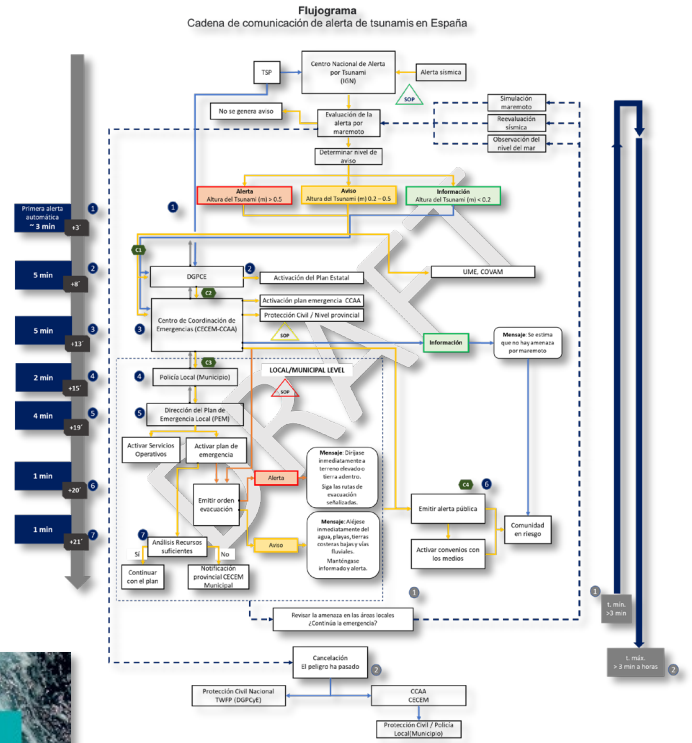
Flujograma
Cadena de comunicación de alerta de tsunamis en España

TSP

Centro Nacional de Alerta por Tsunami (IGN)

Alerta sísmica

SOP

Simulación maremoto

Reevaluación sísmica

Observación del nivel del mar

No se genera aviso

Evaluación de la alerta por maremoto

Determinar nivel de aviso

Alerta
Altura del Tsunami (m) > 0.5

Aviso
Altura del Tsunami (m) 0.2 – 0.5

Información
Altura del Tsunami (m) < 0.2

Primera alerta automática ~ 3 min
+3'
1

5 min
+8'
2

5 min
+13'
3

2 min
+15'
4

4 min
+19'
5

1 min
+20'
6

1 min
+21'
7

1

C1

DGPCE
2
Activación del Plan Estatal

UME, COVAM

C2

Activación plan emergencia CCAA

Centro de Coordinación de Emergencias (CECEM-CCAA)
3

Protección Civil / Nivel provincial

SOP

Información

Mensaje: Se estima que no hay amenaza por maremoto

C3

4
Policía Local (Municipio)

LOCAL/MUNICIPAL LEVEL

SOP

5
Dirección del Plan de Emergencia Local (PEM)

Activar Servicios Operativos

Activar plan de emergencia

Alerta

Mensaje: Diríjase inmediatamente a terreno elevado o tierra adentro. Siga las rutas de evacuación señalizadas.

Emitir orden evacuación

C4
6

Emitir alerta pública

Comunidad en riesgo

Mensaje: Aléjese inmediatamente del agua, playas, tierras costeras bajas y vías fluviales. Manténgase informado y alerta.

Aviso

7
Análisis Recursos suficientes

Sí
No

Continuar con el plan

Notificación provincial CECEM Municipal

Activar convenios con los medios

1

Revisar la amenaza en las áreas locales ¿Continúa la emergencia?

1
t. mín. >3 min

Cancelación
El peligro ha pasado
2

t. máx. > 3 min a horas
2

Protección Civil Nacional TWFP (DGPCyE)

CCAA
CECEM

Protección Civil / Policía Local(Municipio)

DRAFT